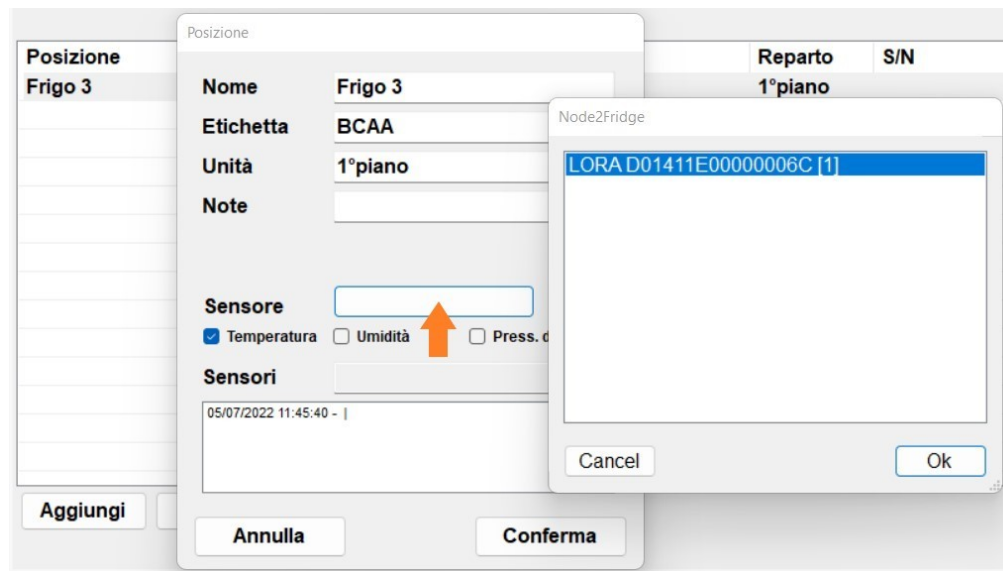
Posizione
Frigo 3

Reparto
S/N
1°piano

Posizione

Nome
Frigo 3
Etichetta
BCAA
Unità
1°piano
Note

Sensore
Temperatura
Umidità
Press. d

Sensori

05/07/2022 11:45:40 - |

Annulla
Conferma

Aggiungi

Node2Fridge

LORA D01411E00000006C [1]

Cancel
Ok